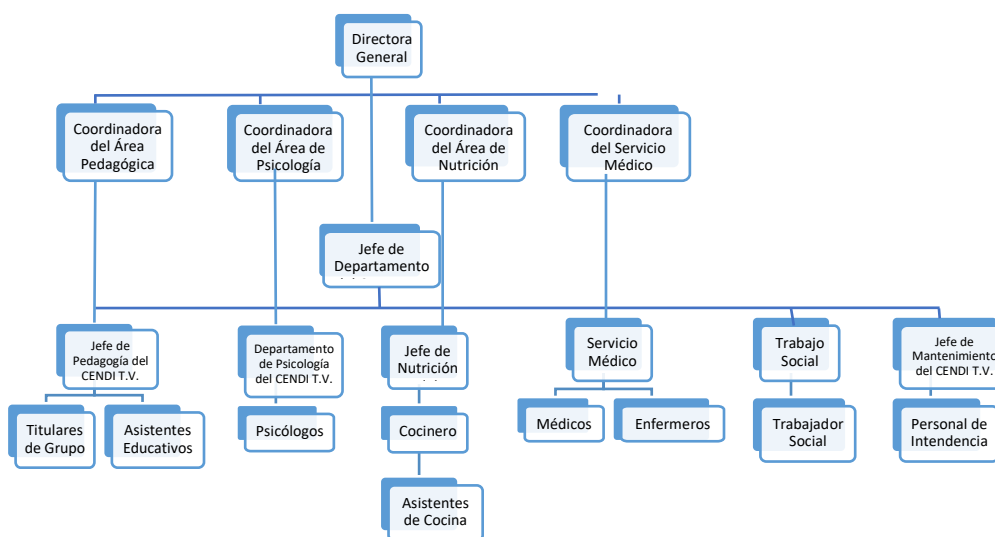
Directora General

Coordinadora del Área Pedagógica

Coordinadora del Área de Psicología

Coordinadora del Área de Nutrición

Coordinadora del Servicio Médico

Jefe de Departamento

Jefe de Pedagogía del CENDI T.V.

Titulares de Grupo

Asistentes Educativos

Departamento de Psicología del CENDI T.V.

Psicólogos

Jefe de Nutrición

Cocinero

Asistentes de Cocina

Servicio Médico

Médicos

Enfermeros

Trabajo Social

Trabajador Social

Jefe de Mantenimiento del CENDI T.V.

Personal de Intendencia